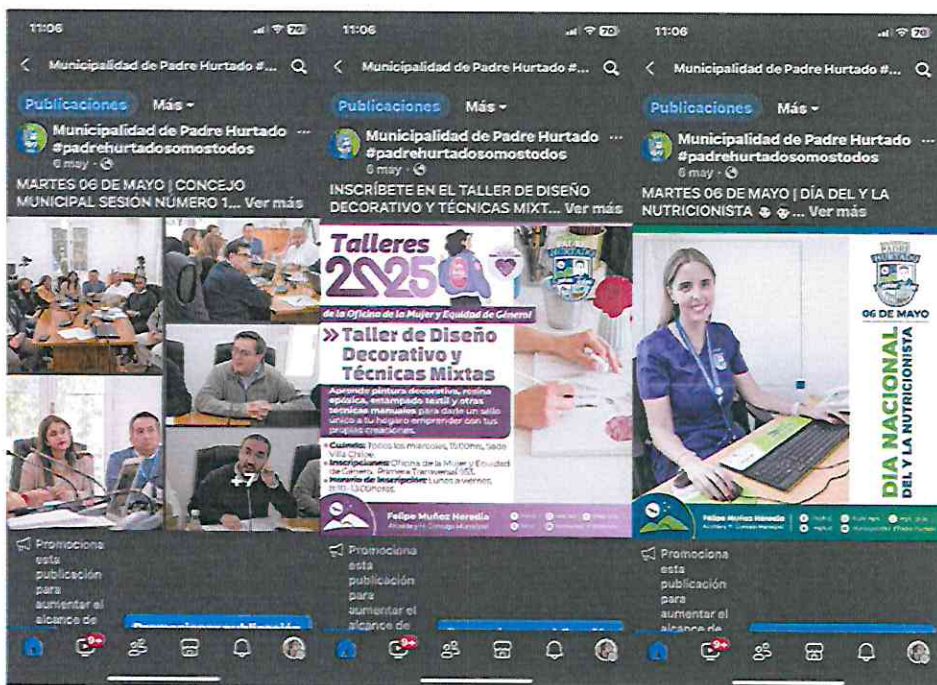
11:06

Municipalidad de Padre Hurtado #...

Publicaciones Más

Municipalidad de Padre Hurtado #padrehurtadosomostodos
6 may ·

MARTES 06 DE MAYO | CONCEJO MUNICIPAL SESIÓN NÚMERO 1... Ver más

+7

Promociona esta publicación para aumentar el alcance de

9+

11:06

Municipalidad de Padre Hurtado #...

Publicaciones Más

Municipalidad de Padre Hurtado #padrehurtadosomostodos
6 may ·

INSCRÍBETE EN EL TALLER DE DISEÑO DECORATIVO Y TÉCNICAS MIXT... Ver más

Talleres 2025

de la Oficina de la Mujer y Equidad de Género

» Taller de Diseño Decorativo y Técnicas Mixtas

Aprende pintura decorativa, resina epóxica, estampado textil y otras técnicas manuales para darle un sello único a tu hogar o emprender con tus propias creaciones.

• Cuándo: Todos los miércoles, 15:00hrs. Sede Villa Chiloé
• Inscripciones: Oficina de la Mujer y Equidad de Género, Primera Transversal 1151.
• Horario de inscripción: Lunes a viernes, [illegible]

Felipe Muñoz Heredia
Alcalde y H. Concejo Municipal

Promociona esta publicación para aumentar el alcance de

9+

11:06

Municipalidad de Padre Hurtado #...

Publicaciones Más

Municipalidad de Padre Hurtado #padrehurtadosomostodos
6 may ·

MARTES 06 DE MAYO | DÍA DEL Y LA NUTRICIONISTA ... Ver más

PADRE HURTADO

06 DE MAYO

DÍA NACIONAL DEL Y LA NUTRICIONISTA

Felipe Muñoz Heredia
Alcalde y H. Concejo Municipal

Promociona esta publicación para aumentar el alcance de

9+